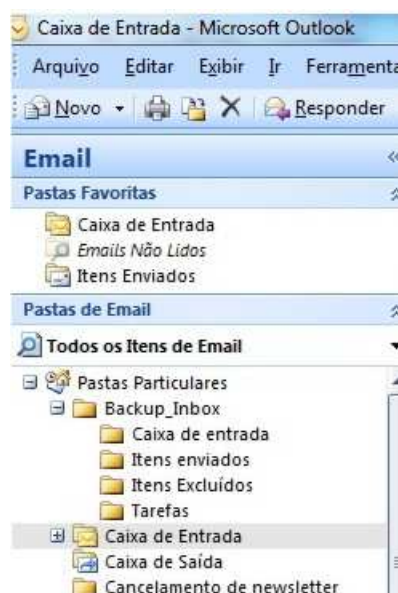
Caixa de Entrada - Microsoft Outlook

Arquivo Editar Exibir Ir Ferramenta

Novo Responder

Email

Pastas Favoritas

Caixa de Entrada

Emails Não Lidos

Itens Enviados

Pastas de Email

Todos os Itens de Email

Pastas Particulares

Backup_Inbox

Caixa de entrada

Itens enviados

Itens Excluídos

Tarefas

Caixa de Entrada

Caixa de Saída

Cancelamento de newsletter